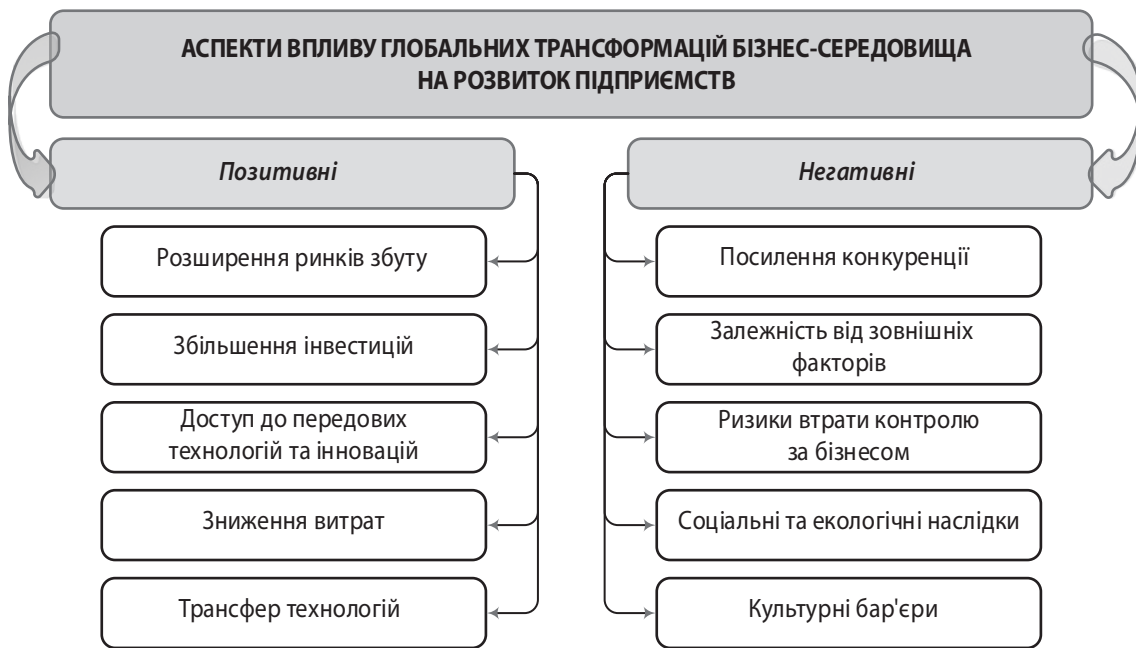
АСПЕКТИ ВПЛИВУ ГЛОБАЛЬНИХ ТРАНСФОРМАЦІЙ БІЗНЕС-СЕРЕДОВИЩА НА РОЗВИТОК ПІДПРИЄМСТВ

Позитивні

Розширення ринків збуту

Збільшення інвестицій

Доступ до передових технологій та інновацій

Зниження витрат

Трансфер технологій

Негативні

Посилення конкуренції

Залежність від зовнішніх факторів

Ризики втрати контролю за бізнесом

Соціальні та екологічні наслідки

Культурні бар'єри